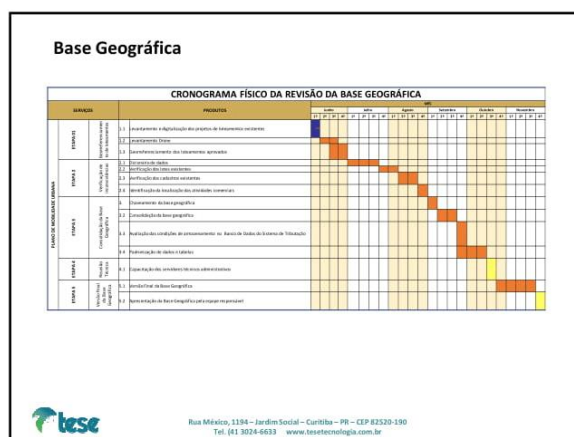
Base Geográfica

CRONOGRAMA FÍSICO DA REVISÃO DA BASE GEOGRÁFICA

| SERVIÇOS | | | PRODUTOS | Junho | Julho | Agosto | Setembro | Outubro | Novembro |
|---|---|---|---|---|---|---|---|---|---|
| PLANO DE MOBILIDADE URBANA | ETAPA 01 | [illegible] | 1.1 Levantamento e digitalização dos projetos de loteamentos existentes | | | | | | |
| | | | 1.2 Levantamento Drone | | | | | | |
| | | | 1.3 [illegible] loteamentos aprovados | | | | | | |
| | ETAPA 2 | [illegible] | 2.1 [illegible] de dados | | | | | | |
| | | | 2.2 Verificação dos lotes existentes | | | | | | |
| | | | 2.3 Verificação dos cadastros existentes | | | | | | |
| | | | 2.4 Identificação da localização das atividades comerciais | | | | | | |
| | ETAPA 3 | Consolidação da Base Geográfica | 3. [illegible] da base geográfica | | | | | | |
| | | | 3.2 Consolidação da base geográfica | | | | | | |
| | | | 3.3 Avaliação das condições de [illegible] no Banco de Dados do Sistema de Tributação | | | | | | |
| | | | 3.4 Padronização de dados e tabelas | | | | | | |
| | ETAPA 4 | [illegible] | 4.1 Capacitação dos servidores técnicos administrativos | | | | | | |
| | ETAPA 5 | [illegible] | 5.1 Versão Final da Base Geográfica | | | | | | |
| | | | 5.2 Apresentação da Base Geográfica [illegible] | | | | | | |

tese

Rua México, 1194 – Jardim Social – Curitiba – PR – CEP 82520-190
Tel. (41 3024-6633 www.tesetecnologia.com.br